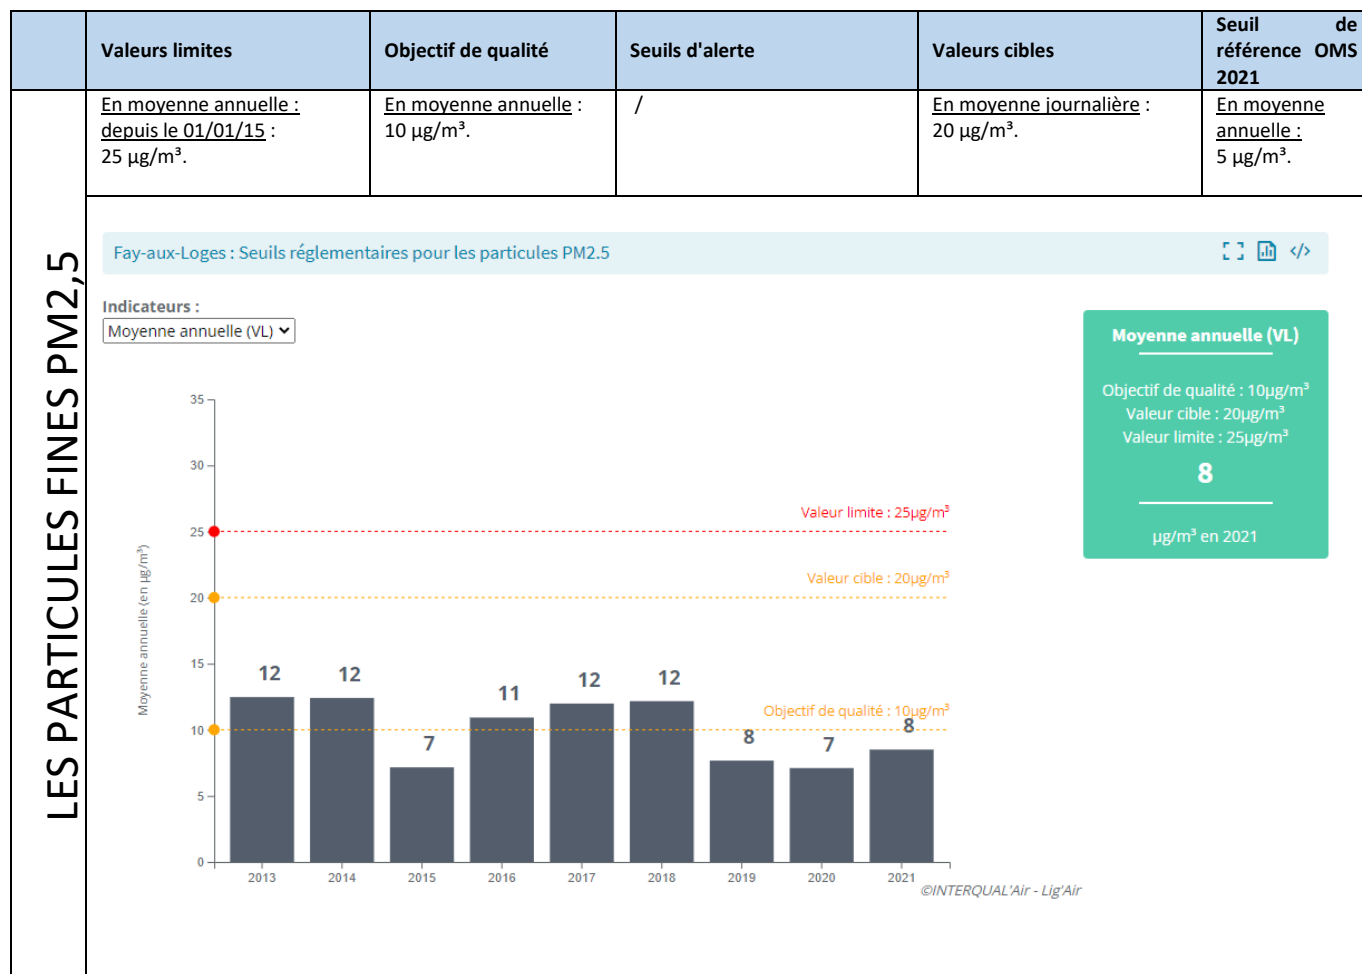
| | Valeurs limites | Objectif de qualité | Seuils d'alerte | Valeurs cibles | Seuil de référence OMS 2021 |
|---|---|---|---|---|---|
| LES PARTICULES FINES PM2,5 | En moyenne annuelle : depuis le 01/01/15 : 25 µg/m³. | En moyenne annuelle : 10 µg/m³. | / | En moyenne journalière : 20 µg/m³. | En moyenne annuelle : 5 µg/m³. |

Fay-aux-Loges : Seuils réglementaires pour les particules PM2.5

Indicateurs :
Moyenne annuelle (VL)

Moyenne annuelle (VL)
Objectif de qualité : 10µg/m³
Valeur cible : 20µg/m³
Valeur limite : 25µg/m³
8
µg/m³ en 2021

Moyenne annuelle (en µg/m³)
35
30
25
20
15
10
5
0
Valeur limite : 25µg/m³
Valeur cible : 20µg/m³
Objectif de qualité : 10µg/m³
12 12 7 11 12 12 8 7 8
2013 2014 2015 2016 2017 2018 2019 2020 2021
©INTERQUAL'Air - Lig'Air